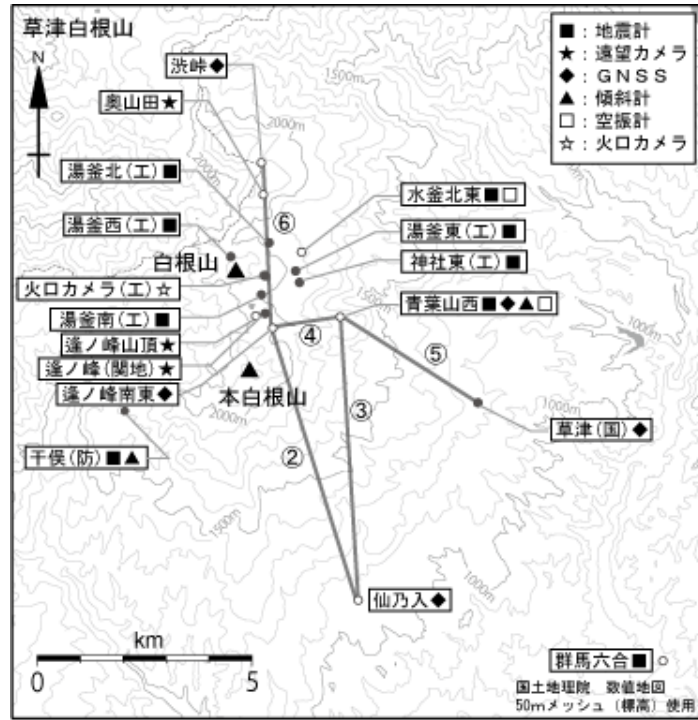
草津白根山

N

■：地震計
★：遠望カメラ
◆：ＧＮＳＳ
▲：傾斜計
□：空振計
☆：火口カメラ

渋峠◆
奥山田★
湯釜北（工）■
湯釜西（工）■
白根山
火口カメラ（工）☆
湯釜南（工）■
逢ノ峰山頂★
逢ノ峰（関地）★
逢ノ峰南東◆
本白根山
干俣（防）■▲
水釜北東■□
湯釜東（工）■
神社東（工）■
青葉山西■◆▲□
草津（国）◆
仙乃入◆
群馬六合■

⑥
④
⑤
③
②

1500m
2000m
2000m
2000m
1500m
2000m
1000m
1500m
1000m

km
0
5

国土地理院　数値地図
50mメッシュ（標高）使用